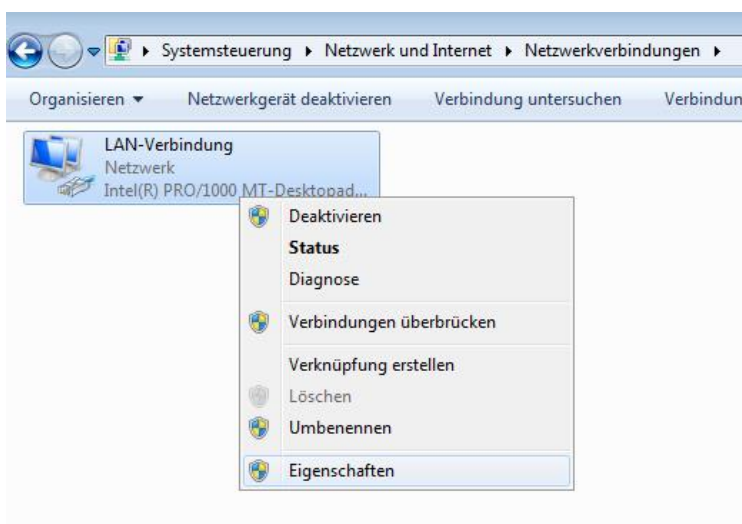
▸ Systemsteuerung ▸ Netzwerk und Internet ▸ Netzwerkverbindungen ▸

Organisieren ▾ Netzwerkgerät deaktivieren Verbindung untersuchen Verbindun

LAN-Verbindung
Netzwerk
Intel(R) PRO/1000 MT-Desktopad...

Deaktivieren
Status
Diagnose
Verbindungen überbrücken
Verknüpfung erstellen
Löschen
Umbenennen
Eigenschaften